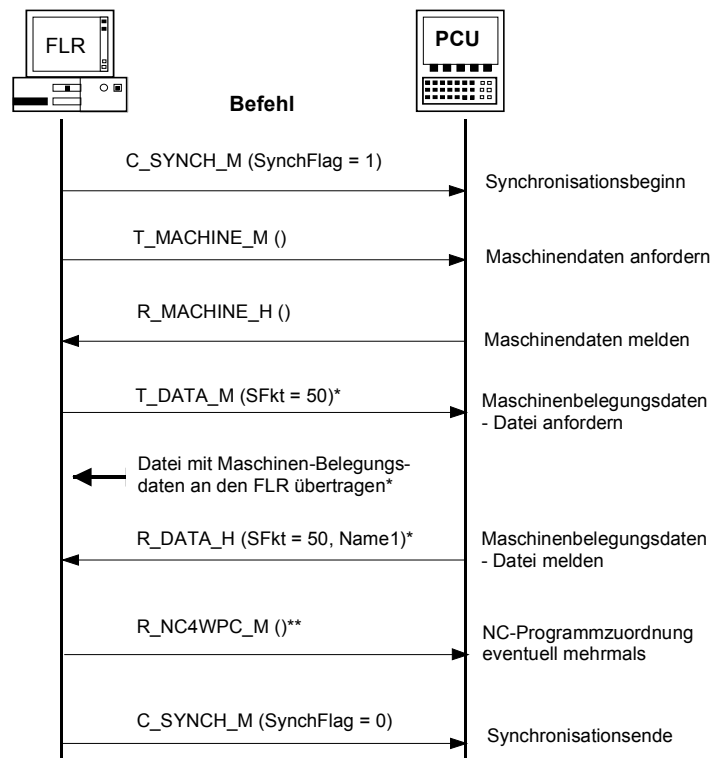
FLR

PCU

Befehl

C_SYNCH_M (SynchFlag = 1)

Synchronisationsbeginn

T_MACHINE_M ()

Maschinendaten anfordern

R_MACHINE_H ()

Maschinendaten melden

T_DATA_M (SFkt = 50)*

Maschinenbelegungsdaten - Datei anfordern

Datei mit Maschinen-Belegungsdaten an den FLR übertragen*

R_DATA_H (SFkt = 50, Name1)*

Maschinenbelegungsdaten - Datei melden

R_NC4WPC_M ()**

NC-Programmzuordnung eventuell mehrmals

C_SYNCH_M (SynchFlag = 0)

Synchronisationsende